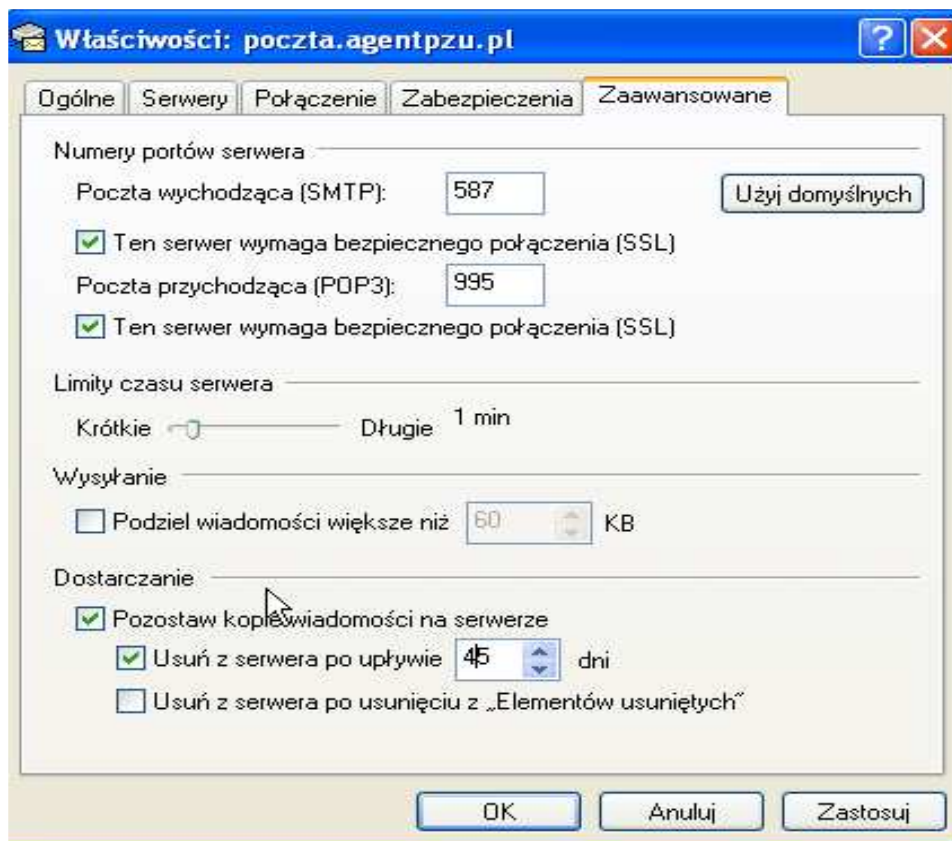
Właściwości: poczta.agentpzu.pl

Ogólne | Serwery | Połączenie | Zabezpieczenia | Zaawansowane

Numery portów serwera

Poczta wychodząca (SMTP): 587

Użyj domyślnych

Ten serwer wymaga bezpiecznego połączenia (SSL)

Poczta przychodząca (POP3): 995

Ten serwer wymaga bezpiecznego połączenia (SSL)

Limity czasu serwera

Krótkie Długie 1 min

Wysyłanie

Podziel wiadomości większe niż 60 KB

Dostarczanie

Pozostaw kopię wiadomości na serwerze

Usuń z serwera po upływie 45 dni

Usuń z serwera po usunięciu z „Elementów usuniętych"

OK Anuluj Zastosuj